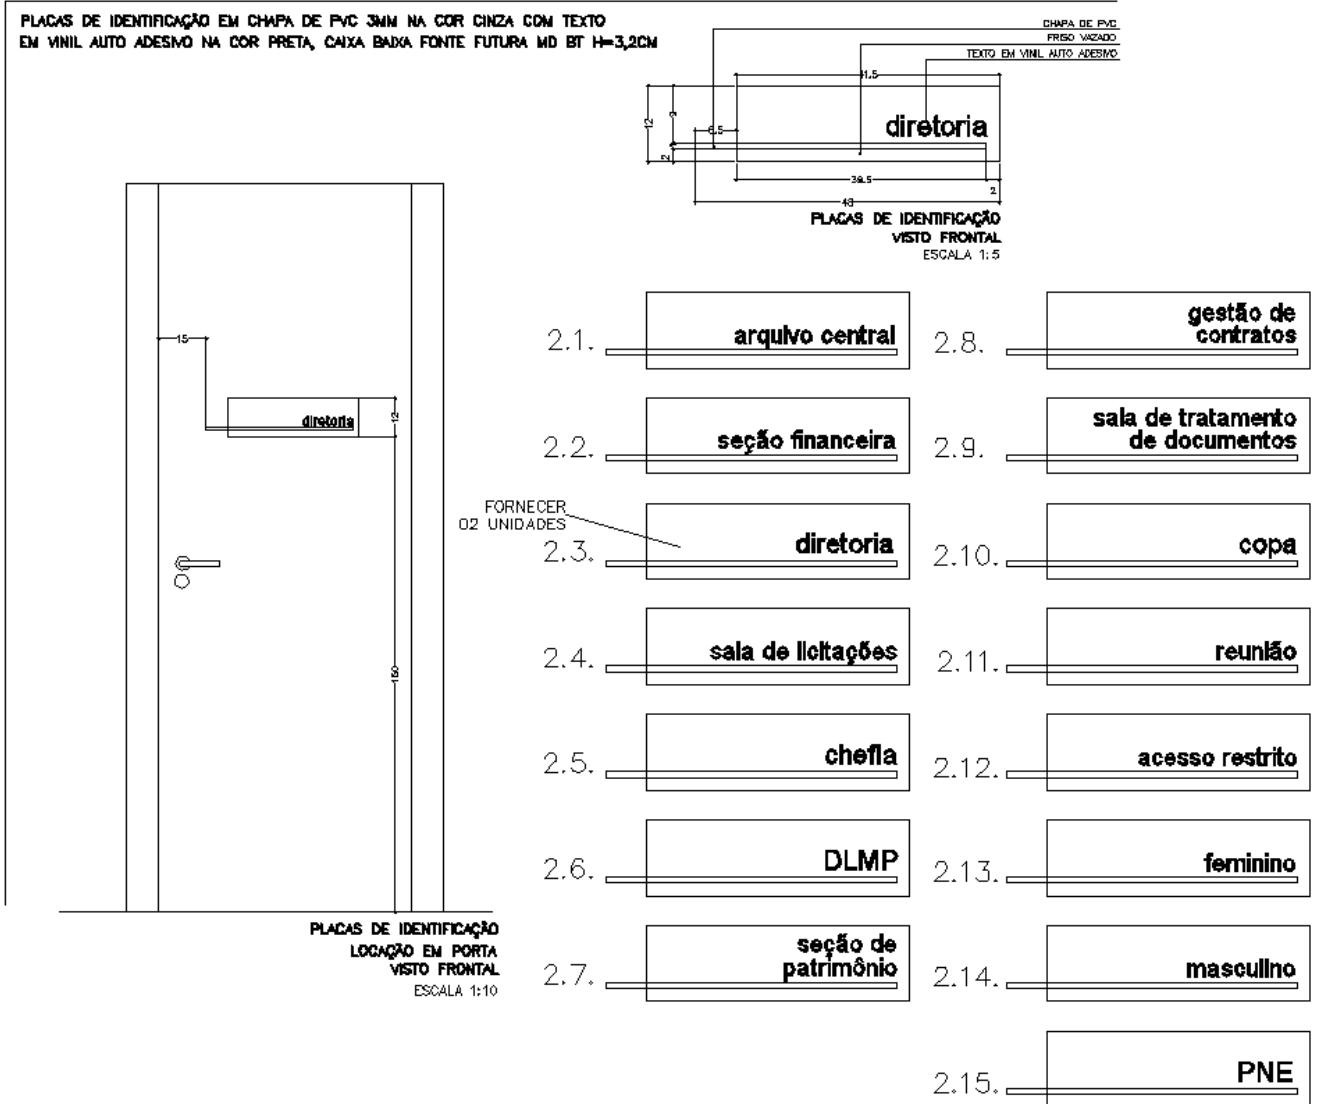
PLACAS DE IDENTIFICAÇÃO EM CHAPA DE PVC 3MM NA COR CINZA COM TEXTO EM VINIL AUTO ADESIVO NA COR PRETA, CAIXA BAIXA FONTE FUTURA MD BT H=3,2CM

CHAPA DE PVC
FRISO VAZADO
TEXTO EM VINIL AUTO ADESIVO

41.5
12
3
6.5
2
diretoria
39.5
2
43

PLACAS DE IDENTIFICAÇÃO
VISTO FRONTAL
ESCALA 1:5

15
diretoria
12
150

PLACAS DE IDENTIFICAÇÃO
LOCAÇÃO EM PORTA
VISTO FRONTAL
ESCALA 1:10

2.1. arquivo central
2.2. seção financeira
FORNECER
02 UNIDADES
2.3. diretoria
2.4. sala de licitações
2.5. chefia
2.6. DLMP
2.7. seção de patrimônio

2.8. gestão de contratos
2.9. sala de tratamento de documentos
2.10. copa
2.11. reunião
2.12. acesso restrito
2.13. feminino
2.14. masculino
2.15. PNE